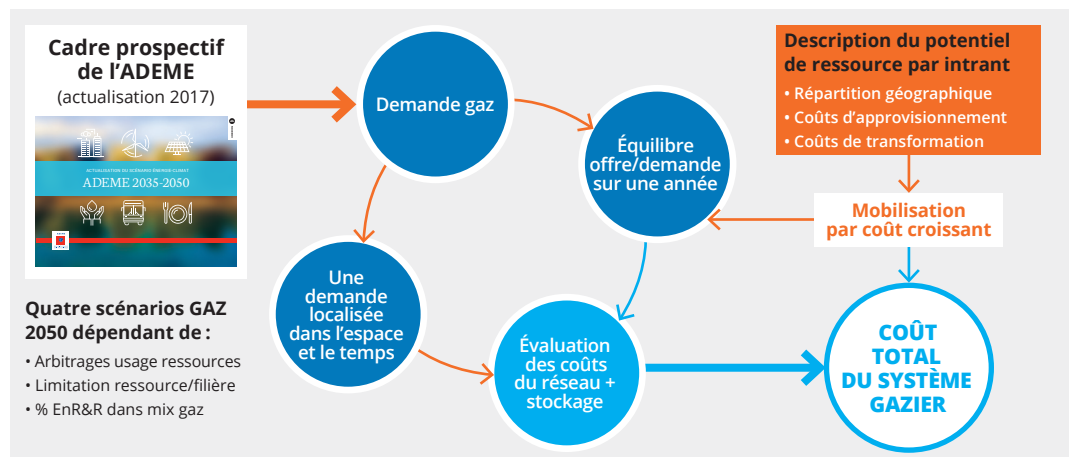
Cadre prospectif de l'ADEME
(actualisation 2017)

ACTUALISATION DU SCÉNARIO ÉNERGIE-CLIMAT
ADEME 2035-2050

Quatre scénarios GAZ 2050 dépendant de :
• Arbitrages usage ressources
• Limitation ressource/filière
• % EnR&R dans mix gaz

Demande gaz

Une demande localisée dans l'espace et le temps

Équilibre offre/demande sur une année

Évaluation des coûts du réseau + stockage

Description du potentiel de ressource par intrant
• Répartition géographique
• Coûts d'approvisionnement
• Coûts de transformation

Mobilisation par coût croissant

COÛT TOTAL DU SYSTÈME GAZIER